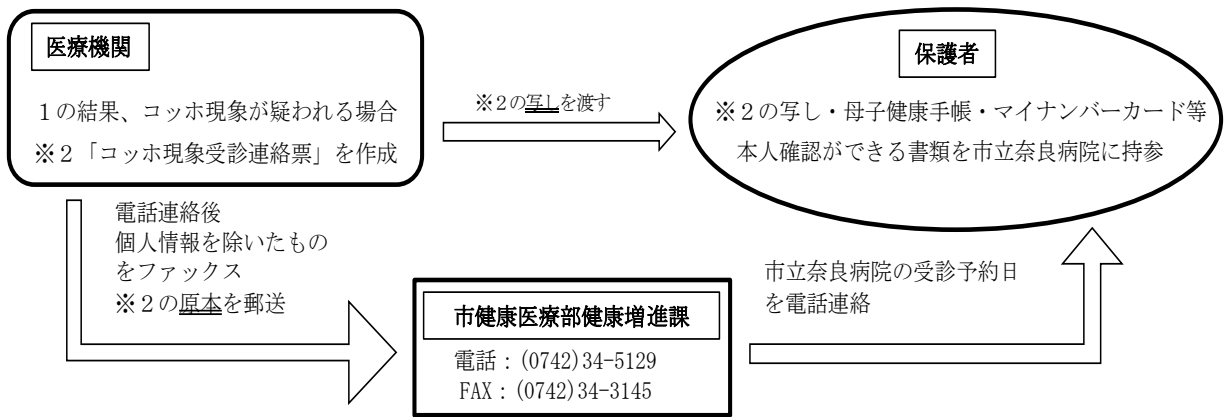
医療機関

１の結果、コッホ現象が疑われる場合
※２「コッホ現象受診連絡票」を作成

※２の写しを渡す

保護者

※２の写し・母子健康手帳・マイナンバーカード等本人確認ができる書類を市立奈良病院に持参

電話連絡後
個人情報を除いたもの
をファックス
※２の原本を郵送

市健康医療部健康増進課

電話：(0742)34-5129
FAX：(0742)34-3145

市立奈良病院の受診予約日
を電話連絡